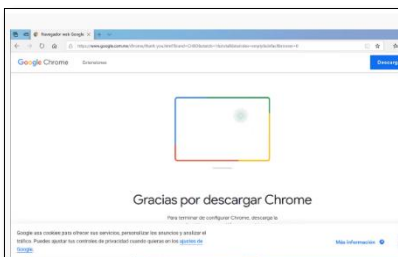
Navegador web Google ×  +

https://www.google.com/intl/es/chrome/thank-you.html?brand=CHBD&statcb=1&installdataindex=empty&defaultbrowser=0

Google Chrome   Extensiones   Descargar

Gracias por descargar Chrome

Para terminar de configurar Chrome, descarga la

Google usa cookies para ofrecer sus servicios, personalizar los anuncios y analizar el tráfico. Puedes ajustar tus controles de privacidad cuando quieras en los ajustes de Google.

Más información